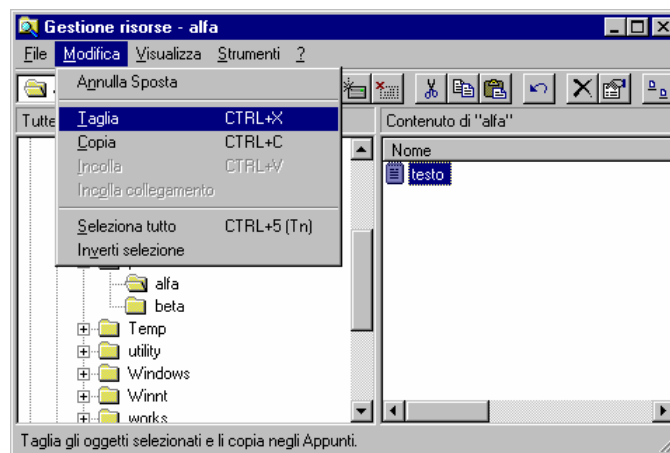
Gestione risorse - alfa

File Modifica Visualizza Strumenti ?

Annulla Sposta

Taglia CTRL+X
Copia CTRL+C
Incolla CTRL+V
Incolla collegamento

Seleziona tutto CTRL+5 (Tn)
Inverti selezione

Tutte

alfa
beta
Temp
utility
Windows
Winnt
works

Contenuto di "alfa"

Nome

testo

Taglia gli oggetti selezionati e li copia negli Appunti.